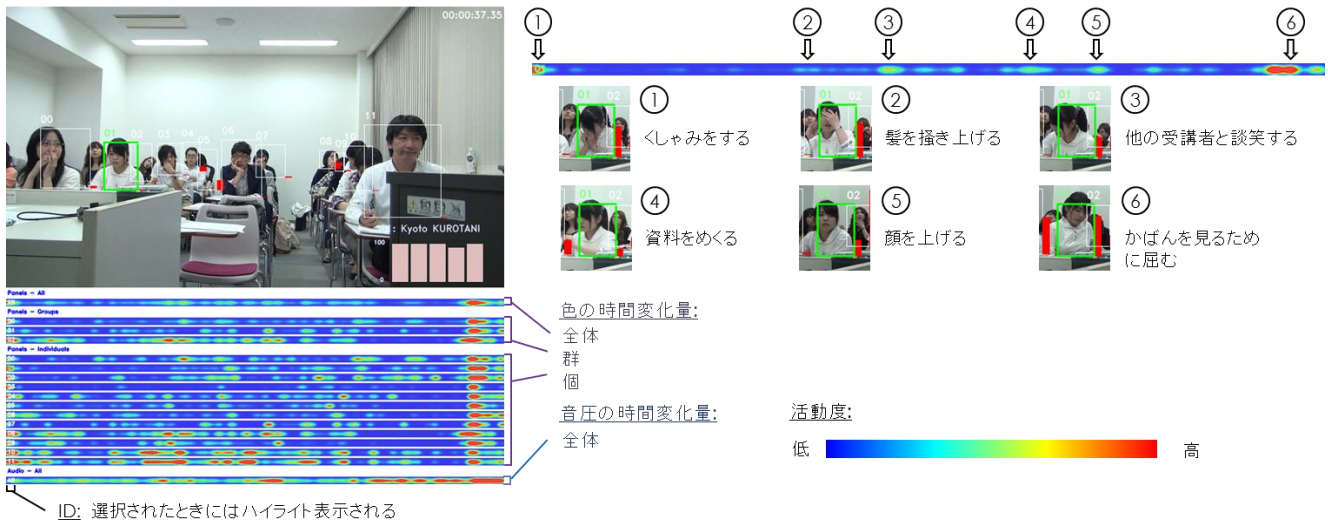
00:00:37.35

00 01 02 03 04 05 06 07 08 09 10 11

: Kyoto KUROTANI

100

0

Panels - All

Panels - Groups

Panels - Individuals

Audio - All

① ② ③ ④ ⑤ ⑥

01 02 ① くしゃみをする

01 02 ② 髪を掻き上げる

01 02 ③ 他の受講者と談笑する

01 02 ④ 資料をめくる

01 02 ⑤ 顔を上げる

01 02 ⑥ かばんを見るために屈む

色の時間変化量:
全体
群
個

音圧の時間変化量:
全体

活動度:
低
高

ID: 選択されたときにはハイライト表示される